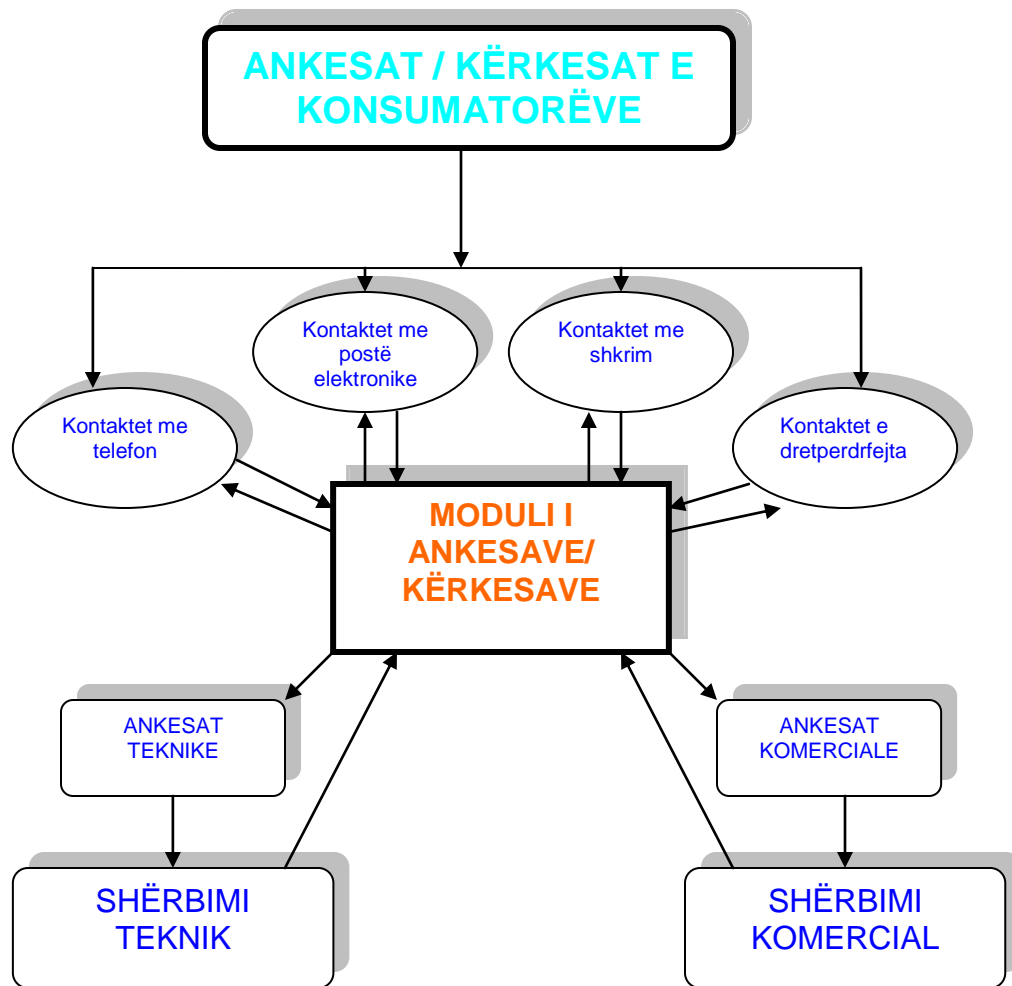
ANKESAT / KËRKESAT E KONSUMATORËVE

Kontaktet me postë elektronike

Kontaktet me shkrim

Kontaktet me telefon

Kontaktet e dretperdrfejta

MODULI I ANKESAVE/ KËRKESAVE

ANKESAT TEKNIKE

ANKESAT KOMERCIALE

SHËRBIMI TEKNIK

SHËRBIMI KOMERCIAL